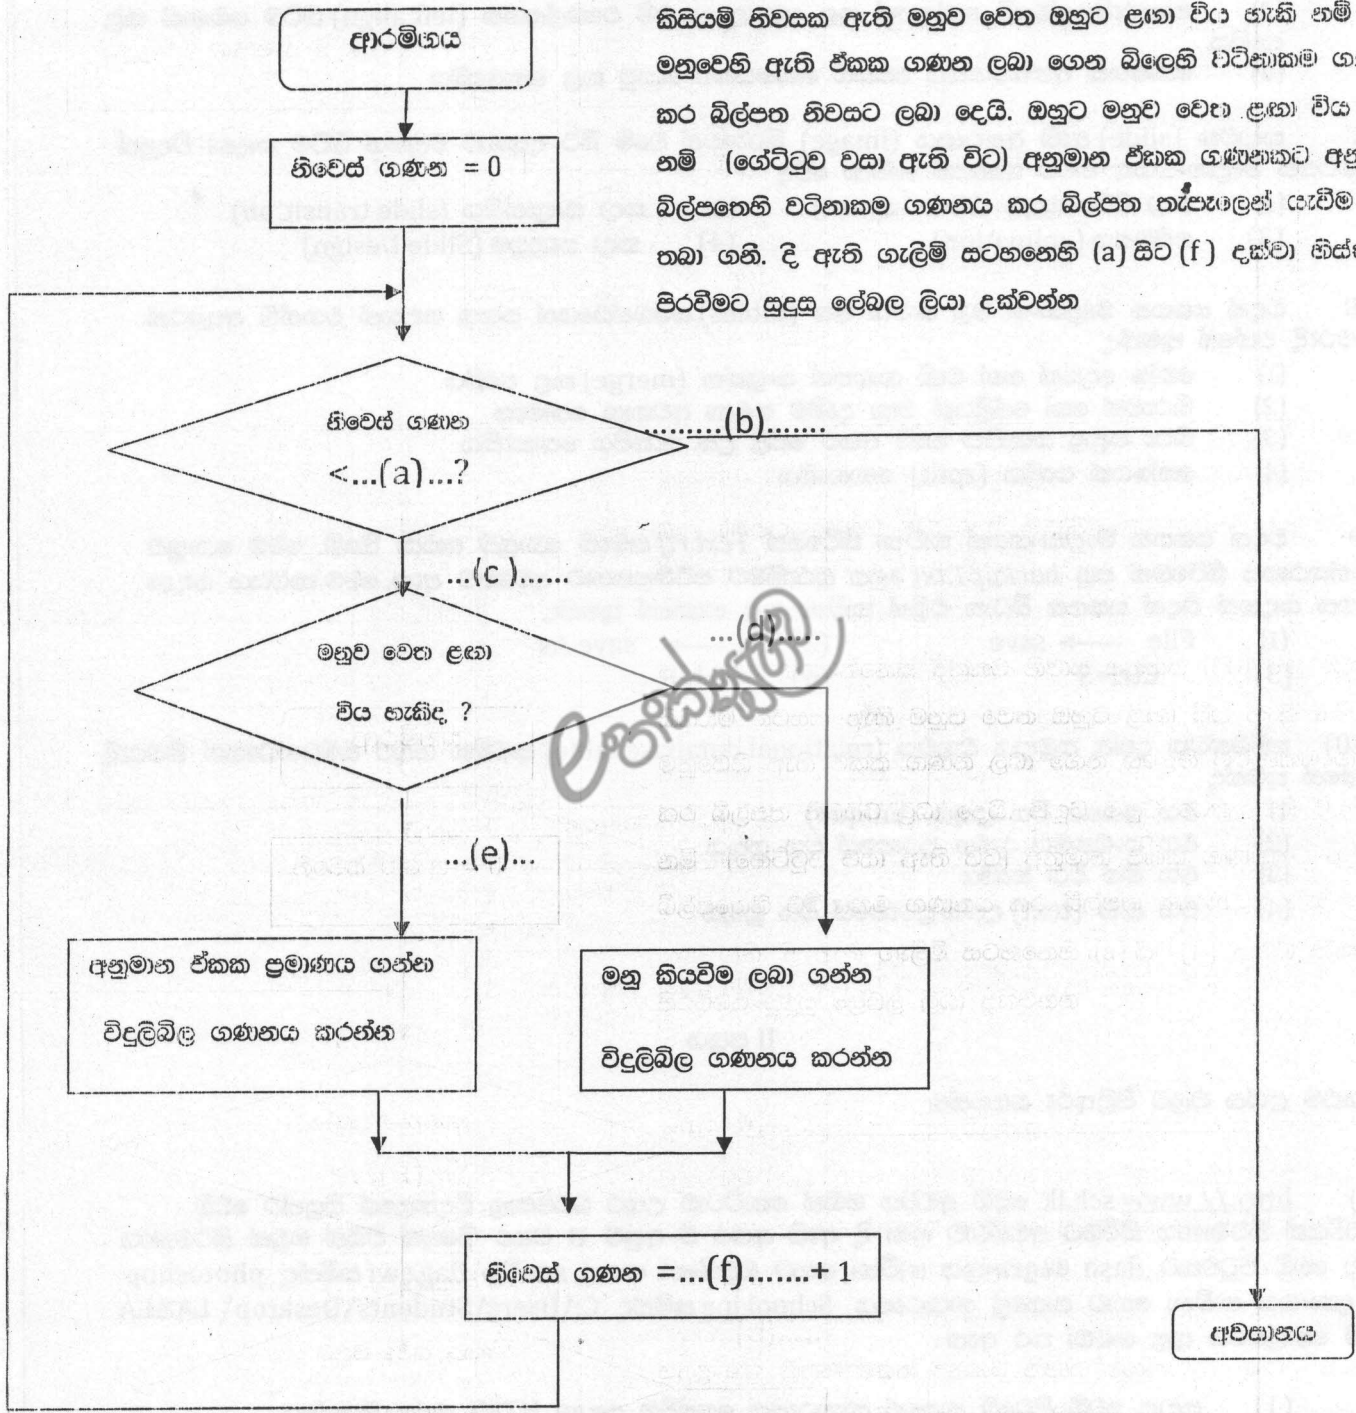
කිසියම් නිවසක ඇති මනුව වෙත ඔහුට ළඟා විය හැකි නම් මනුවෙහි ඇති ඒකක ගණන ලබා ගෙන බිලෙහි වටිනාකම ගණනය කර බිල්පත නිවසට ලබා දෙයි. ඔහුට මනුව වෙත ළඟා විය නොහැකි නම් (ගේට්ටුව වසා ඇති විට) අනුමාන ඒකක ගණනකට අනුව බිල්පතෙහි වටිනාකම ගණනය කර බිල්පත තැපෑලෙන් යැවීම සිදු කරයි. තබා ගනී. දී ඇති ගැලීම් සටහනෙහි (a) සිට (f) දක්වා හිස්තැන් පිරවීමට සුදුසු ලේබල ලියා දක්වන්න

ආරම්භය

නිවෙස් ගණන = 0

නිවෙස් ගණන <...(a)...?

.........(b).......

...(c)......

මනුව වෙත ළඟා විය හැකිද ?

...(d)......

...(e)...

අනුමාන ඒකක ප්‍රමාණය ගන්න

විදුලිබිල ගණනය කරන්න

මනු කියවීම ලබා ගන්න

විදුලිබිල ගණනය කරන්න

නිවෙස් ගණන =...(f).......+ 1

අවසානය